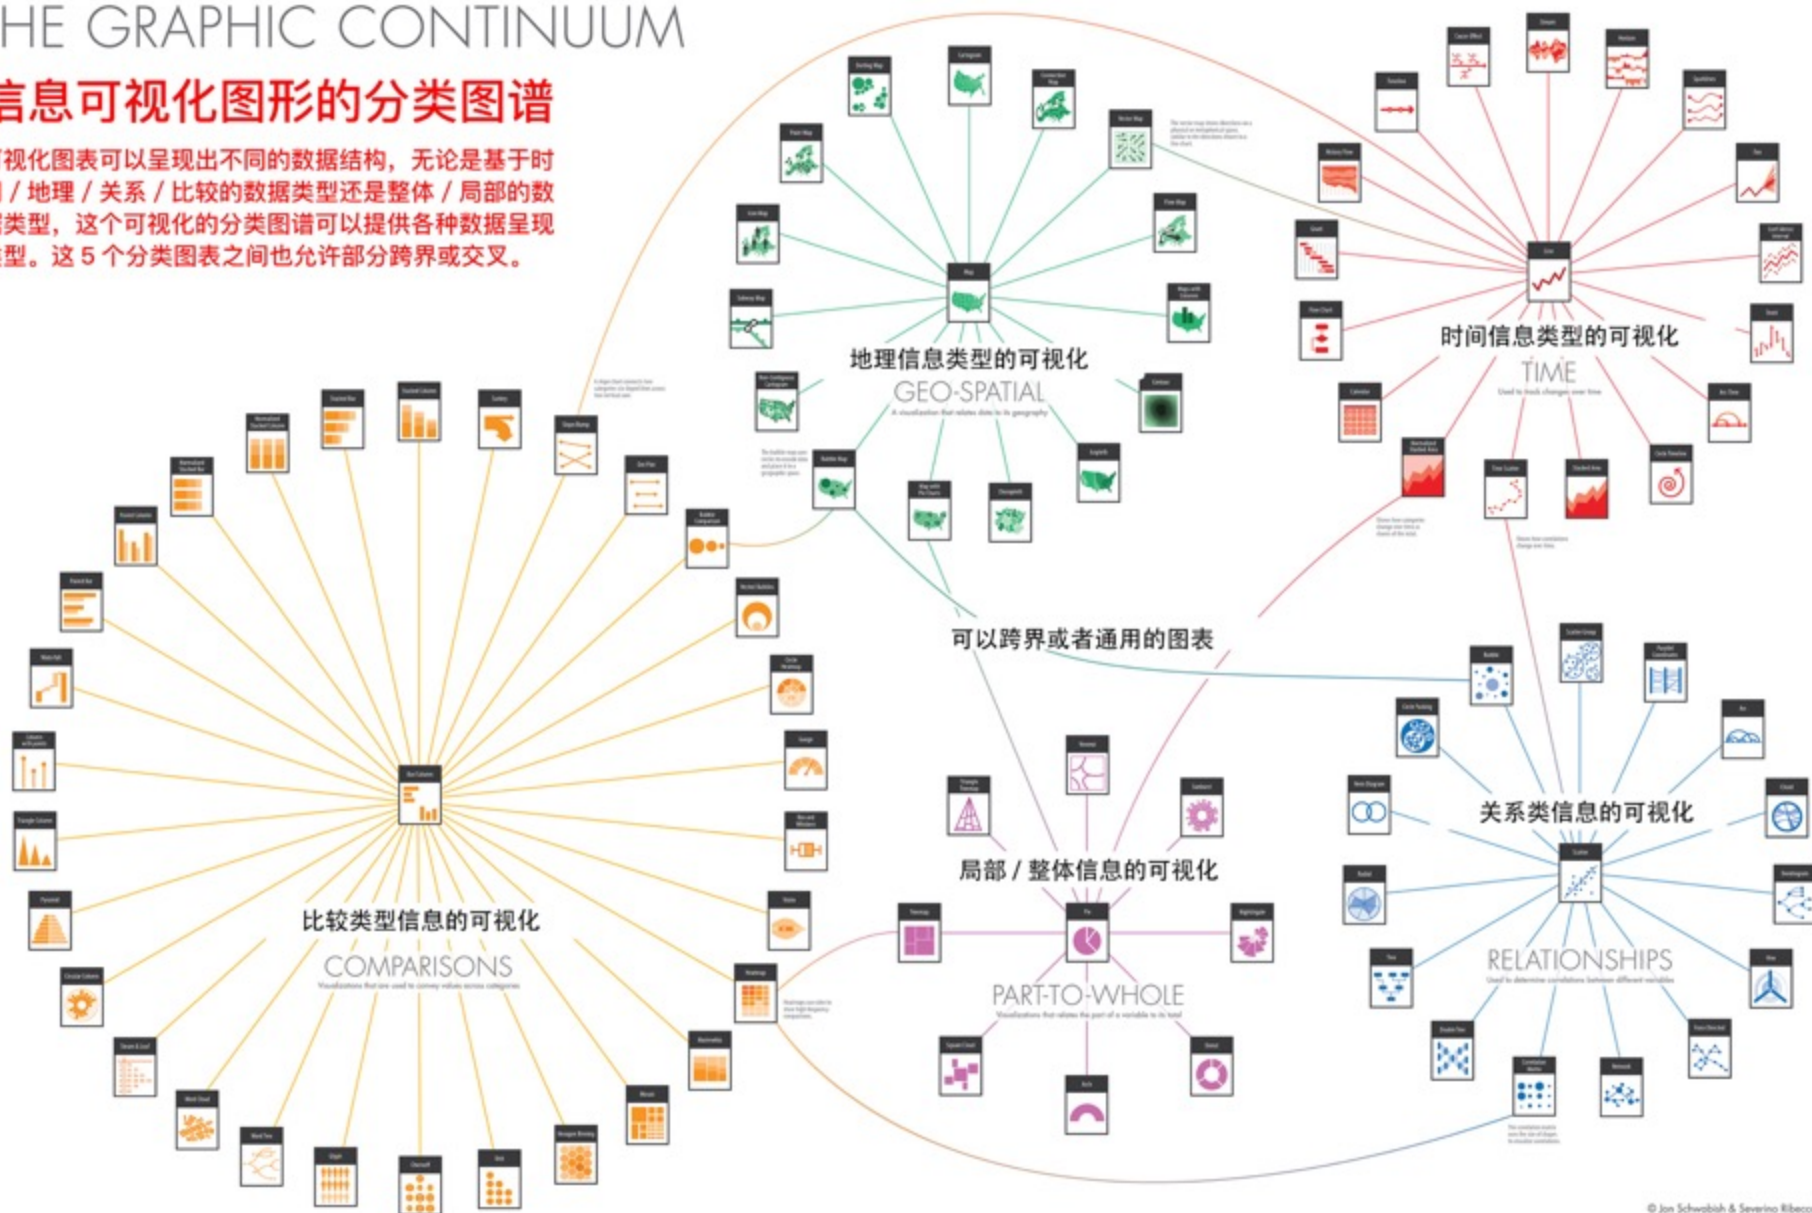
HE GRAPHIC CONTINUUM

言息可视化图形的分类图谱

可视化图表可以呈现出不同的数据结构，无论是基于时 / 地理 / 关系 / 比较的数据类型还是整体 / 局部的数据类型，这个可视化的分类图谱可以提供各种数据呈现类型。这 5 个分类图表之间也允许部分跨界或交叉。

地理信息类型的可视化
GEO-SPATIAL
A visualization that relates data to its geography

时间信息类型的可视化
TIME
Used to track changes over time

可以跨界或者通用的图表

关系类信息的可视化
RELATIONSHIPS
Used to determine correlations between different variables

局部 / 整体信息的可视化
PART-TO-WHOLE
Visualizations that relates the part of a variable to its total

比较类型信息的可视化
COMPARISONS
Visualizations that are used to convey values across categories

Map
Line
Bar Column
Pie
Scatter

© Jon Schwabish & Severino Ribeca